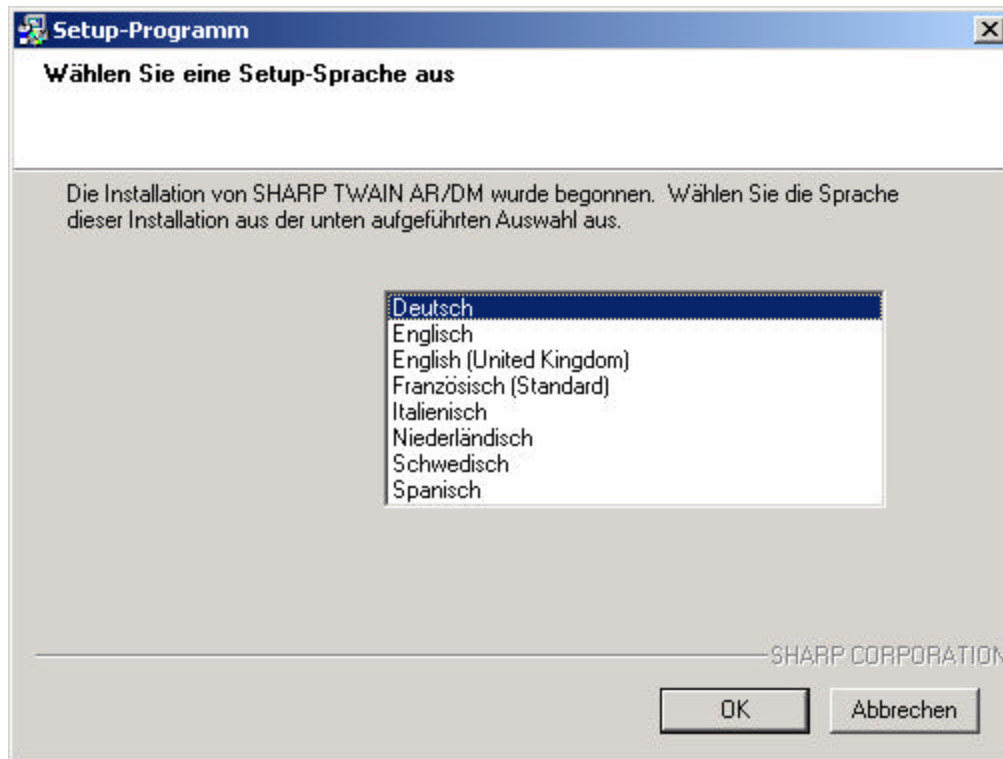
Setup-Programm

Wählen Sie eine Setup-Sprache aus

Die Installation von SHARP TWAIN AR/DM wurde begonnen. Wählen Sie die Sprache dieser Installation aus der unten aufgeführten Auswahl aus.

Deutsch
Englisch
English (United Kingdom)
Französisch (Standard)
Italienisch
Niederländisch
Schwedisch
Spanisch

SHARP CORPORATION

OK
Abbrechen